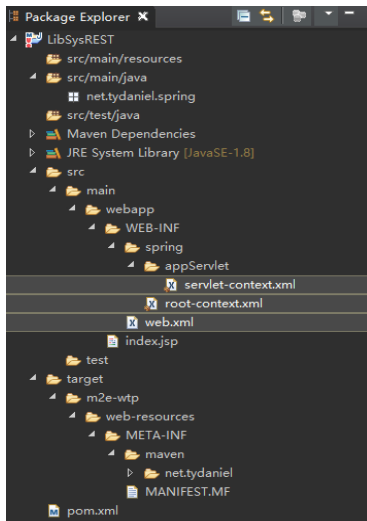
Package Explorer ✕

LibSysREST
src/main/resources
src/main/java
net.tydaniel.spring
src/test/java
Maven Dependencies
JRE System Library [JavaSE-1.8]
src
main
webapp
WEB-INF
spring
appServlet
servlet-context.xml
root-context.xml
web.xml
index.jsp
test
target
m2e-wtp
web-resources
META-INF
maven
net.tydaniel
MANIFEST.MF
pom.xml